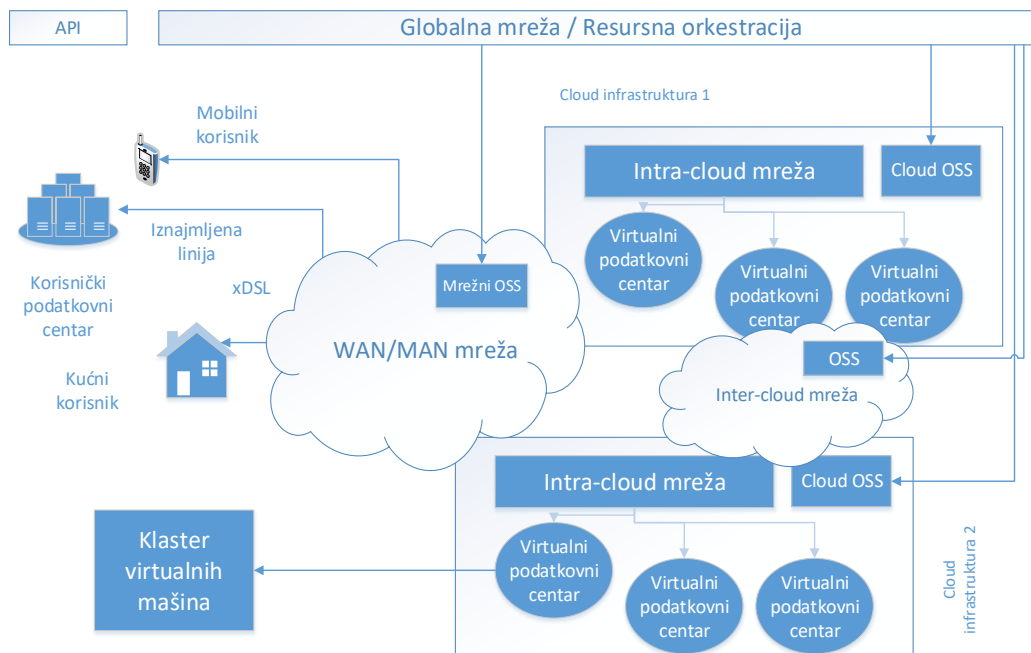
API

Globalna mreža / Resursna orkestracija

Cloud infrastruktura 1

Mobilni korisnik

Intra-cloud mreža

Cloud OSS

Iznajmljena linija

Korisnički podatkovni centar

xDSL

Mrežni OSS

Virtualni podatkovni centar

Virtualni podatkovni centar

Virtualni podatkovni centar

WAN/MAN mreža

OSS

Kućni korisnik

Inter-cloud mreža

Intra-cloud mreža

Cloud OSS

Klaster virtualnih mašina

Virtualni podatkovni centar

Virtualni podatkovni centar

Virtualni podatkovni centar

Cloud infrastruktura 2